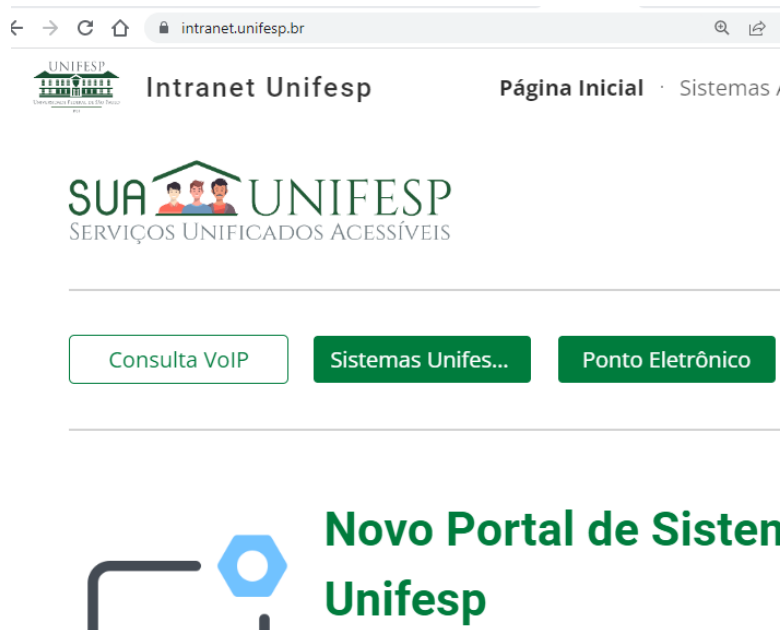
intranet.unifesp.br

UNIFESP
Universidade Federal de São Paulo

Intranet Unifesp

Página Inicial · Sistemas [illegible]

SUA UNIFESP
Serviços Unificados Acessíveis

Consulta VoIP

Sistemas Unifes...

Ponto Eletrônico

Novo Portal de Sisten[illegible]
Unifesp